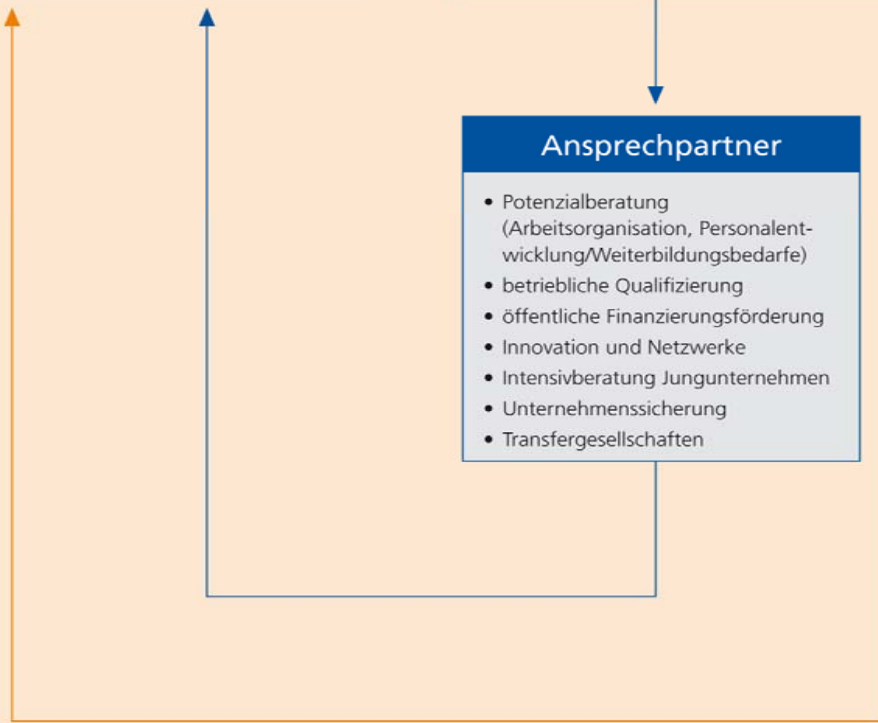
Ansprechpartner

- Potenzialberatung (Arbeitsorganisation, Personalentwicklung/Weiterbildungsbedarfe)
- betriebliche Qualifizierung
- öffentliche Finanzierungsförderung
- Innovation und Netzwerke
- Intensivberatung Jungunternehmen
- Unternehmenssicherung
- Transfergesellschaften